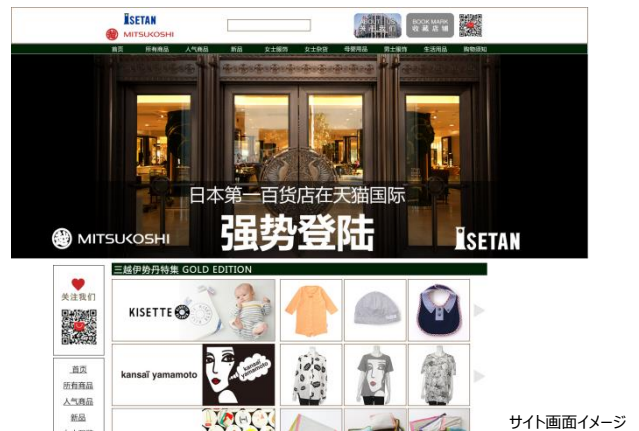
ISETAN
MITSUKOSHI

BOOK MARK
收藏店铺

首页 所有商品 人气商品 新品 女士服饰 女士杂货 母婴用品 男士服饰 生活用品 购物须知

日本第一百货店在天猫国际
强势登陆

MITSUKOSHI
ISETAN

三越伊势丹特集 GOLD EDITION

关注我们

KISETTE

kansai yamamoto

kansai yamamoto

首页
所有商品
人气商品
新品

サイト画面イメージ